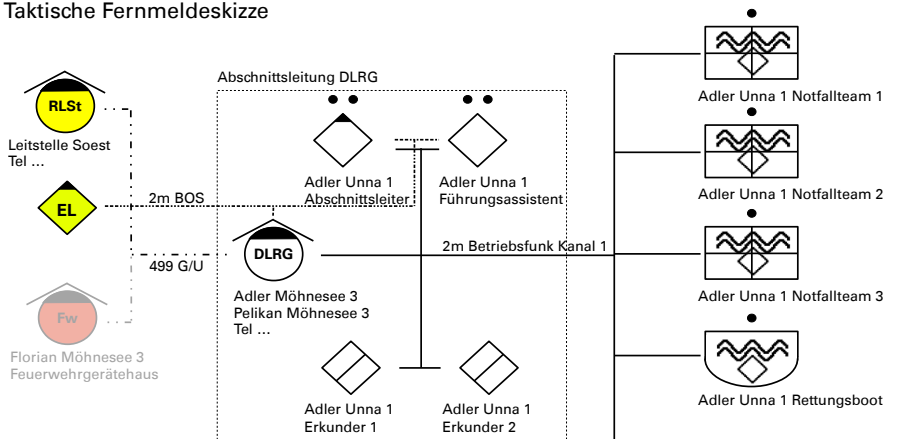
Taktische Fernmeldeskizze

RLSt
Leitstelle Soest
Tel ...

EL

2m BOS

499 G/U

Fw
Florian Möhnesee 3
Feuerwehrgerätehaus

Abschnittsleitung DLRG

Adler Unna 1
Abschnittsleiter

Adler Unna 1
Führungsassistent

DLRG
Adler Möhnesee 3
Pelikan Möhnesee 3
Tel ...

2m Betriebsfunk Kanal 1

Adler Unna 1
Erkunder 1

Adler Unna 1
Erkunder 2

Adler Unna 1 Notfallteam 1

Adler Unna 1 Notfallteam 2

Adler Unna 1 Notfallteam 3

Adler Unna 1 Rettungsboot